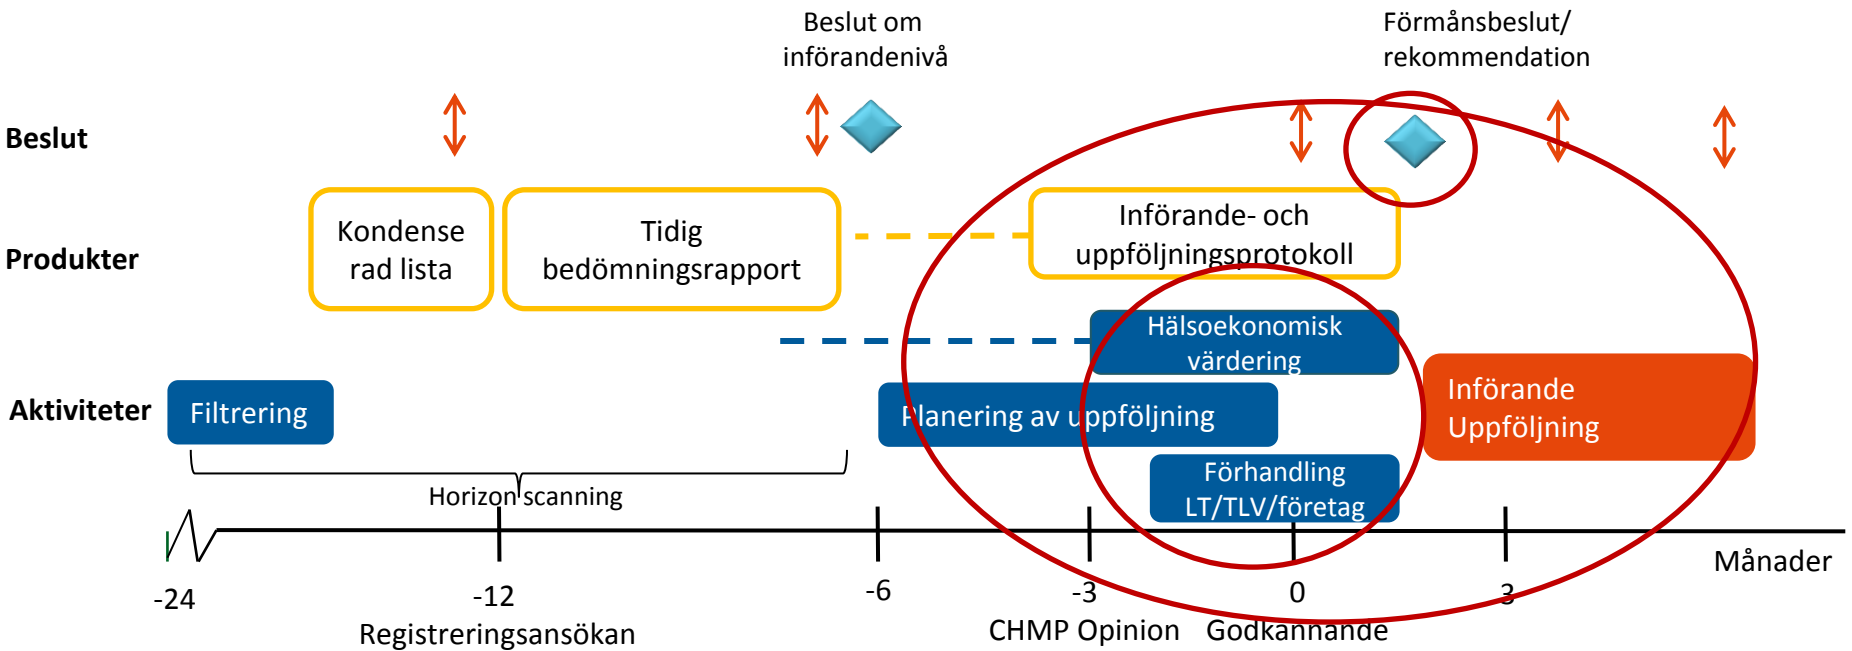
Beslut om införandenivå

Förmånsbeslut/ rekommendation

Beslut

Produkter

Kondense rad lista

Tidig bedömningsrapport

Införande- och uppföljningsprotokoll

Hälsoekonomisk värdering

Aktiviteter

Filtrering

Planering av uppföljning

Införande Uppföljning

Förhandling LT/TLV/företag

Horizon scanning

Månader

-24

-12
Registreringsansökan

-6

-3
CHMP Opinion

0
Godkännande

3